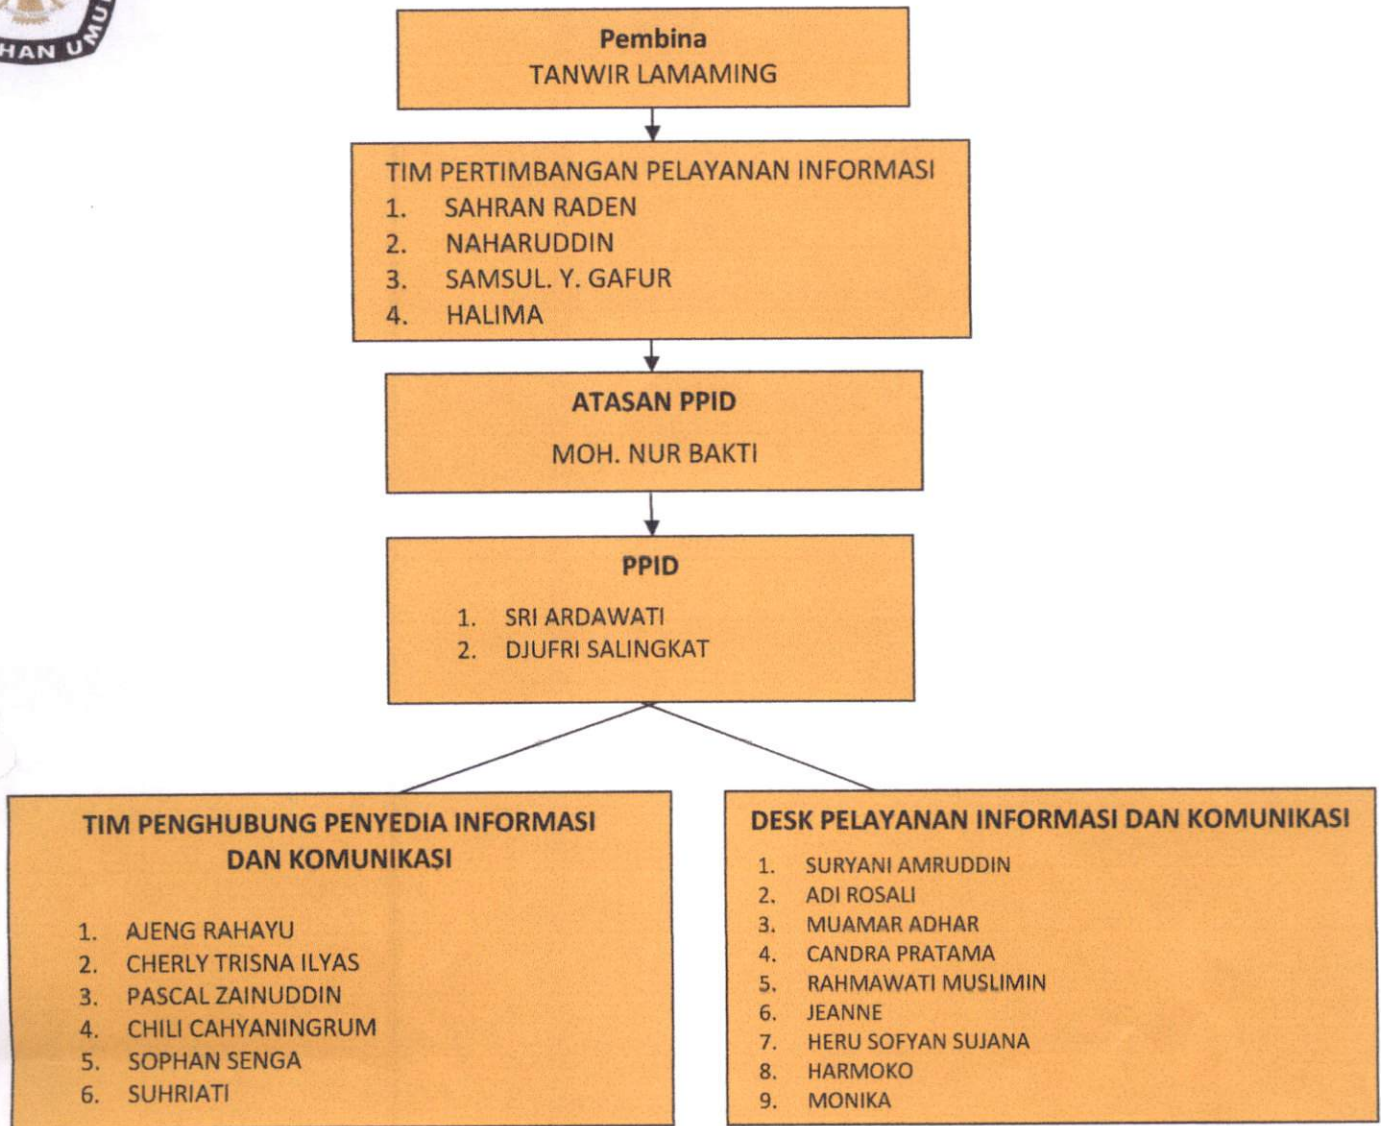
HAN UMU

Pembina
TANWIR LAMAMING

TIM PERTIMBANGAN PELAYANAN INFORMASI
1. SAHRAN RADEN
2. NAHARUDDIN
3. SAMSUL. Y. GAFUR
4. HALIMA

ATASAN PPID
MOH. NUR BAKTI

PPID
1. SRI ARDAWATI
2. DJUFRI SALINGKAT

TIM PENGHUBUNG PENYEDIA INFORMASI DAN KOMUNIKASI
1. AJENG RAHAYU
2. CHERLY TRISNA ILYAS
3. PASCAL ZAINUDDIN
4. CHILI CAHYANINGRUM
5. SOPHAN SENGA
6. SUHRIATI

DESK PELAYANAN INFORMASI DAN KOMUNIKASI
1. SURYANI AMRUDDIN
2. ADI ROSALI
3. MUAMAR ADHAR
4. CANDRA PRATAMA
5. RAHMAWATI MUSLIMIN
6. JEANNE
7. HERU SOFYAN SUJANA
8. HARMOKO
9. MONIKA